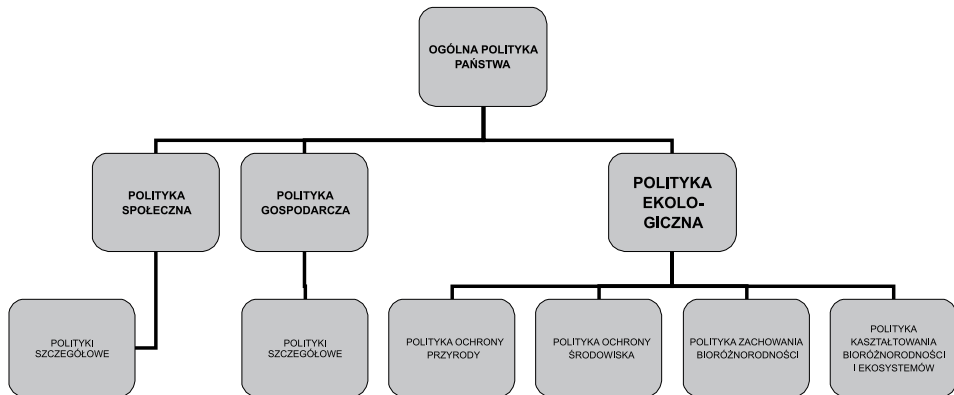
OGÓLNA POLITYKA PAŃSTWA

POLITYKA SPOŁECZNA

POLITYKA GOSPODARCZA

POLITYKA EKOLO-GICZNA

POLITYKI SZCZEGÓŁOWE

POLITYKI SZCZEGÓŁOWE

POLITYKA OCHRONY PRZYRODY

POLITYKA OCHRONY ŚRODOWISKA

POLITYKA ZACHOWANIA BIORÓŻNORODNOŚCI

POLITYKA KSZTAŁTOWANIA BIORÓŻNORODNOŚCI I EKOSYSTEMÓW